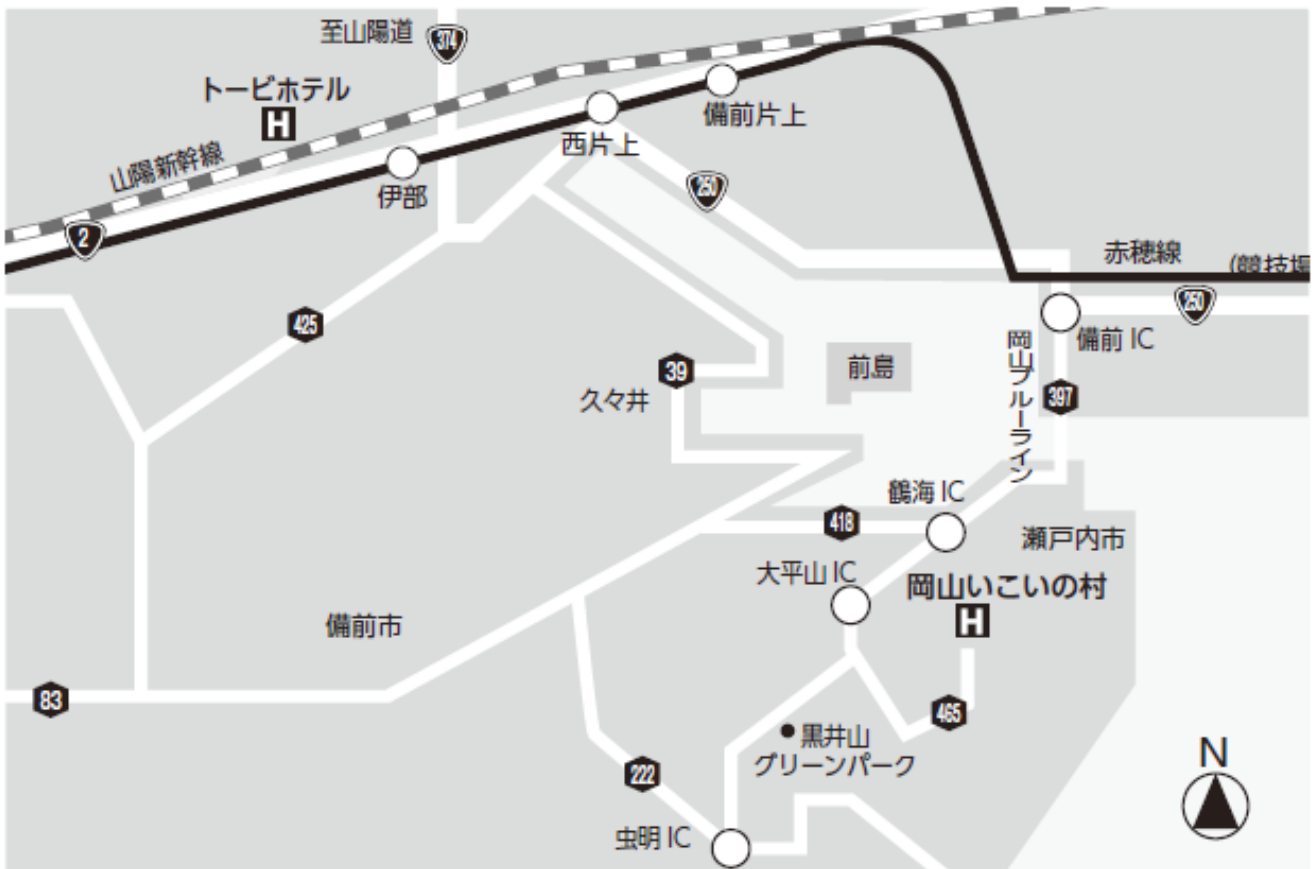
至山陽道
374
トービホテル
H
山陽新幹線
2
伊部
西片上
備前片上
250
赤穂線
(競技場
250
備前 IC
岡山ブルーライン
397
前島
425
39
久々井
鶴海 IC
418
瀬戸内市
大平山 IC
岡山いこいの村
H
備前市
83
465
黒井山
グリーンパーク
222
虫明 IC
N